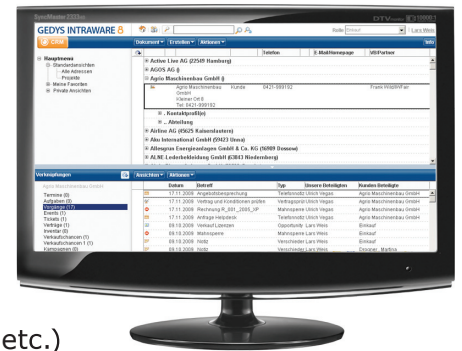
GEDYS INTRAWARE 8

CRM

Dokument ▾ Erstellen ▾ Aktionen ▾

Rolle: Vertrieb | Lars Weiss

Info

Hauptmenü
Standardansichten
Alle Adressen
Projekte
Meine Favoriten
Private Ansichten

Telefon | Homepage | VB/Partner

Active Live AG (22549 Hamburg)
AGGS AG ()
Agrio Maschinenbau GmbH ()

Agrio Maschinenbau GmbH | Kunde | 0421-999192 | Frank Wildbihler
Kleiner Ort 8
Tel. 0421-999192

Kontaktprofil(e)
Abteilung
Airline AG (95625 Kaiserslautern)
Aku International GmbH (59423 Unna)
Allesgrün Energieanlagen GmbH & Co. KG (16909 Dossow)
ALNE Lederbekleidung GmbH (63843 Niedernberg)

Verknüpfungen
Agrio Maschinenbau GmbH

Termine (0)
Aufgaben (0)
Vorgänge (17)
Events (1)
Tickets (1)
Verträge (1)
Inventar (0)
Verkaufschancen (1)
Verkaufschancen 1 (1)
Kampagnen (0)

Ansichten ▾ Aktionen ▾

| | Datum | Betreff | Typ | Unsere Beteiligten | Kunden Beteiligte |
|---|---|---|---|---|---|
| | 17.11.2009 | Angebotsbesprechung | Telefonnotiz | Ulrich Vegas | Agrio Maschinenbau GmbH |
| | 17.11.2009 | Vertrag und Konditionen prüfen | Vertragsprüf | Ulrich Vegas | Agrio Maschinenbau GmbH |
| | 17.11.2009 | Rechnung R_001_2009_VP | Rechnung | Ulrich Vegas | Agrio Maschinenbau GmbH |
| | 17.11.2009 | Anfrage Helpdesk | Telefonnotiz | Ulrich Vegas | Agrio Maschinenbau GmbH |
| | 09.10.2009 | Verkauf Lizenzen | Opportunity | Lars Weiss | Einkauf |
| | 09.10.2009 | Mahnsperre | Mahnsperre | Lars Weiss | Agrio Maschinenbau GmbH |
| | 09.10.2009 | Notiz | Verschieden | Lars Weiss | Einkauf |
| | 09.10.2009 | Notiz | Verschieden | Lars Weiss | Grosser, Martina |

etc.)